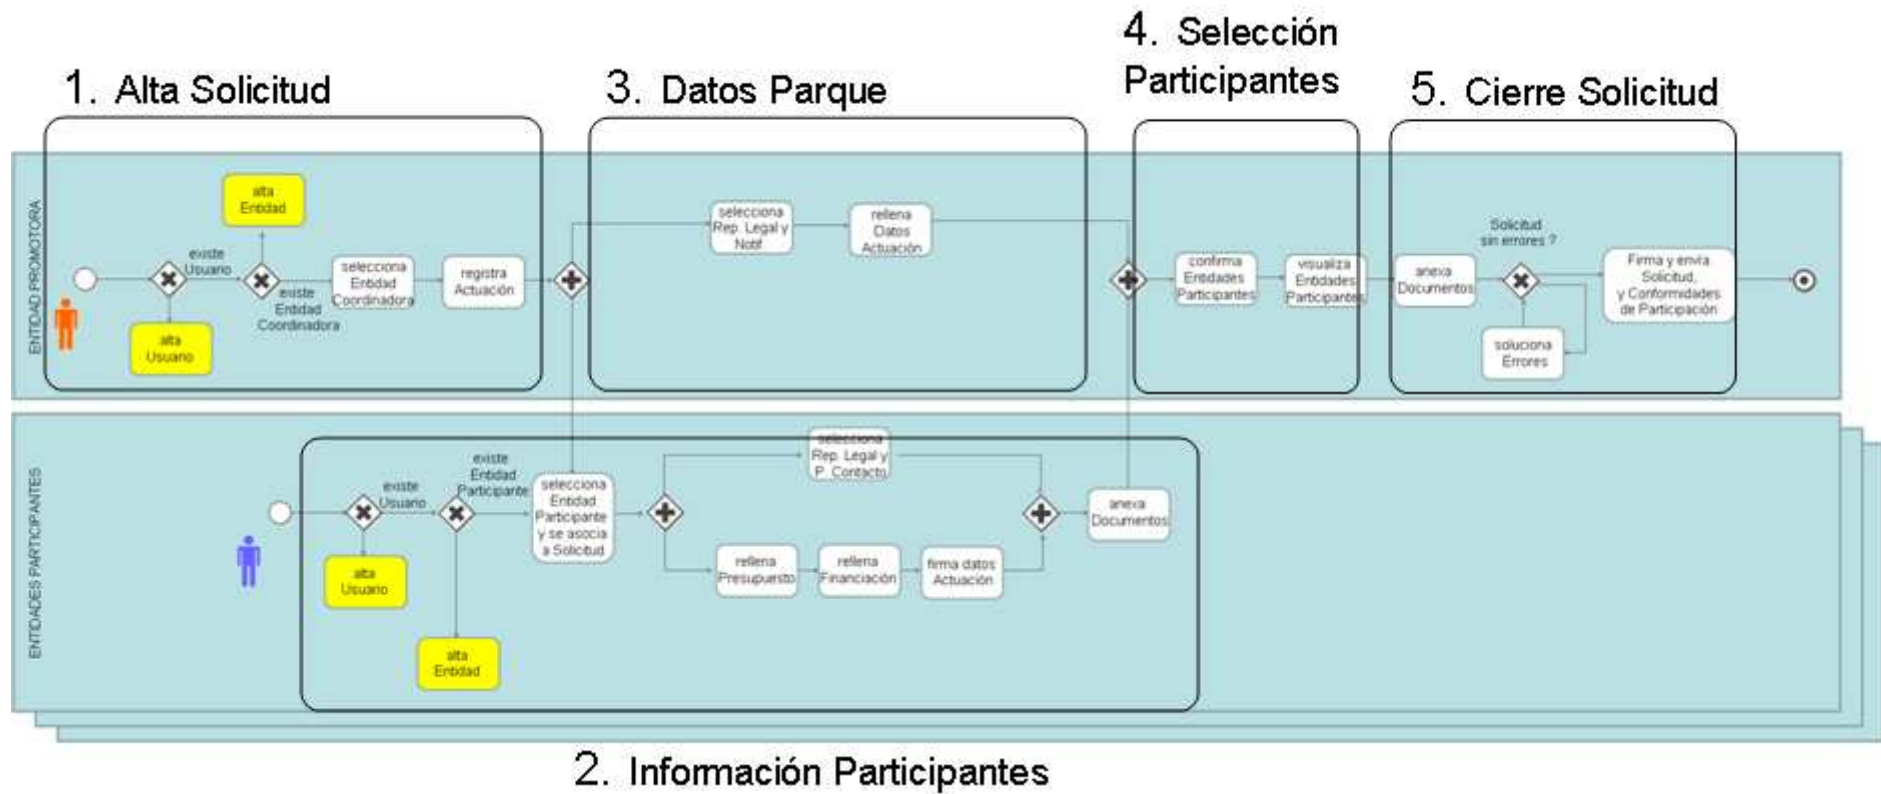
1. Alta Solicitud

3. Datos Parque

4. Selección Participantes

5. Cierre Solicitud

ENTIDAD PROMOTORA

alta Entidad

existe Usuario

existe Entidad Coordinadora

selecciona Entidad Coordinadora

registra Actuación

alta Usuario

selecciona Rep. Legal y Notif

rellena Datos Actuación

confirma Entidades Participantes

visualiza Entidades Participantes

anexa Documentos

Solicitud sin errores ?

Firma y envía Solicitud, y Conformidades de Participación

soluciona Errores

ENTIDADES PARTICIPANTES

existe Usuario

existe Entidad Participante

selecciona Entidad Participante y se asocia a Solicitud

selecciona Rep. Legal y P. Contacto

anexa Documentos

alta Usuario

rellena Presupuesto

rellena Financiación

firma datos Actuación

alta Entidad

2. Información Participantes